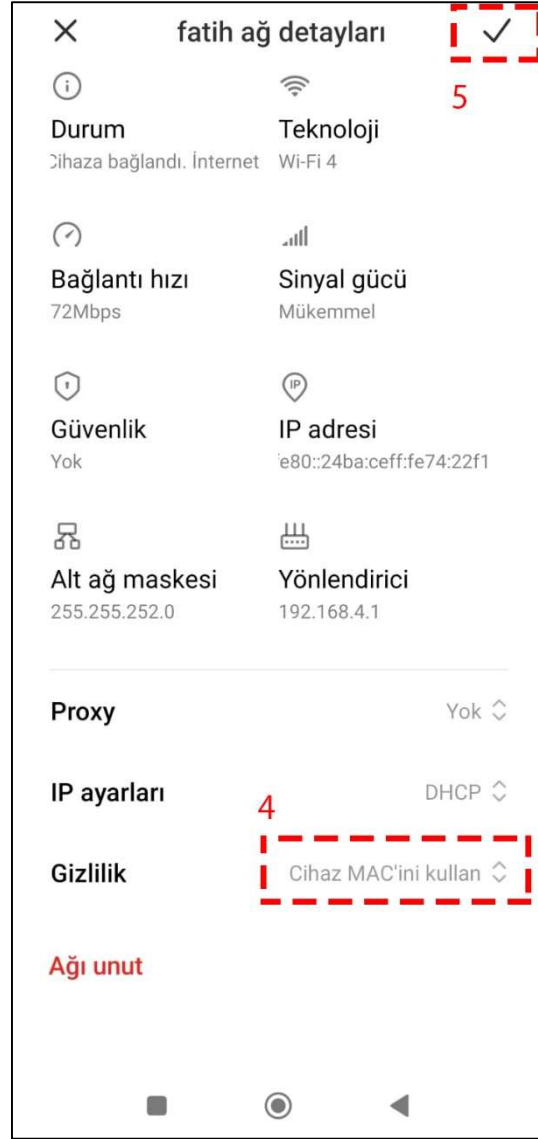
fatih ağ detayları

5

Durum
Cihaza bağlandı. İnternet

Teknoloji
Wi-Fi 4

Bağlantı hızı
72Mbps

Sinyal gücü
Mükemmel

Güvenlik
Yok

IP adresi
e80::24ba:ceff:fe74:22f1

Alt ağ maskesi
255.255.252.0

Yönlendirici
192.168.4.1

Proxy Yok

IP ayarları DHCP

4

Gizlilik Cihaz MAC'ini kullan

Ağı unut